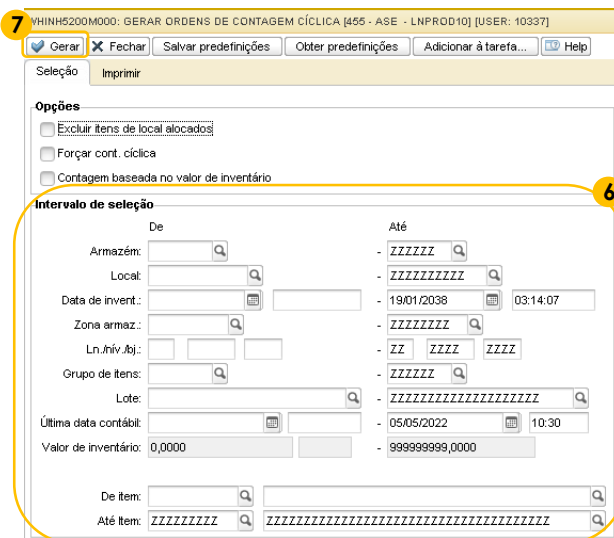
7
WHINH5200M000: GERAR ORDENS DE CONTAGEM CÍCLICA [455 - ASE - LNPROD10] [USER: 10337]

Gerar | Fechar | Salvar predefinições | Obter predefinições | Adicionar à tarefa... | Help

Seleção | Imprimir

Opções
Excluir itens de local alocados
Forçar cont. cíclica
Contagem baseada no valor de inventário

6
Intervalo de seleção

| | De | | Até |
|---|---|---|---|
| Armazém: | | - | ZZZZZZ |
| Local: | | - | ZZZZZZZZZZ |
| Data de invent.: | | - | 19/01/2038 03:14:07 |
| Zona armaz.: | | - | ZZZZZZZZ |
| Ln./nív./bj.: | | - | ZZ ZZZZ ZZZZ |
| Grupo de itens: | | - | ZZZZZZ |
| Lote: | | - | ZZZZZZZZZZZZZZZZZZZZ |
| Última data contábil: | | - | 05/05/2022 10:30 |
| Valor de inventário: | 0,0000 | - | 999999999,0000 |

De item:
Até Item: ZZZZZZZZZ ZZZZZZZZZZZZZZZZZZZZZZZZZZZZZZZZZZZZZZZZ